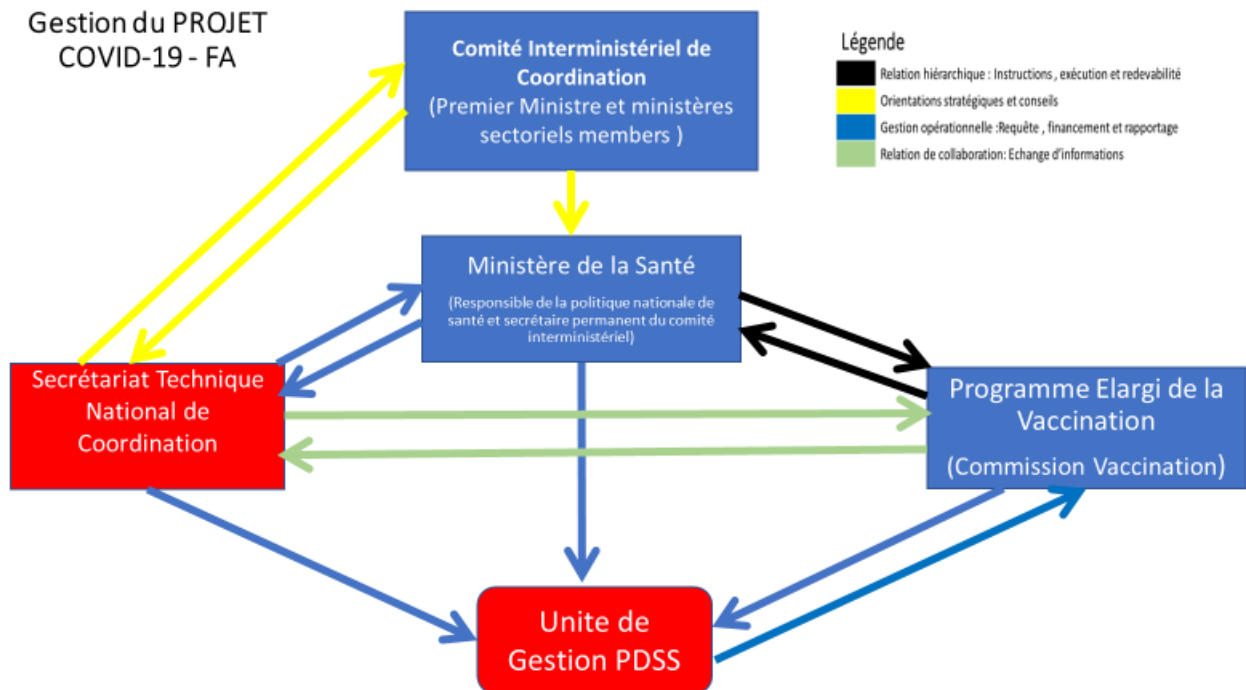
Gestion du PROJET COVID-19 - FA

Comité Interministériel de Coordination
(Premier Ministre et ministères sectoriels members )

Légende
Relation hiérarchique : Instructions , exécution et redevabilité
Orientations stratégiques et conseils
Gestion opérationnelle :Requête , financement et rapportage
Relation de collaboration: Echange d'informations

Ministère de la Santé
(Responsible de la politique nationale de santé et secrétaire permanent du comité interministériel)

Secrétariat Technique National de Coordination

Programme Elargi de la Vaccination
(Commission Vaccination)

Unite de Gestion PDSS